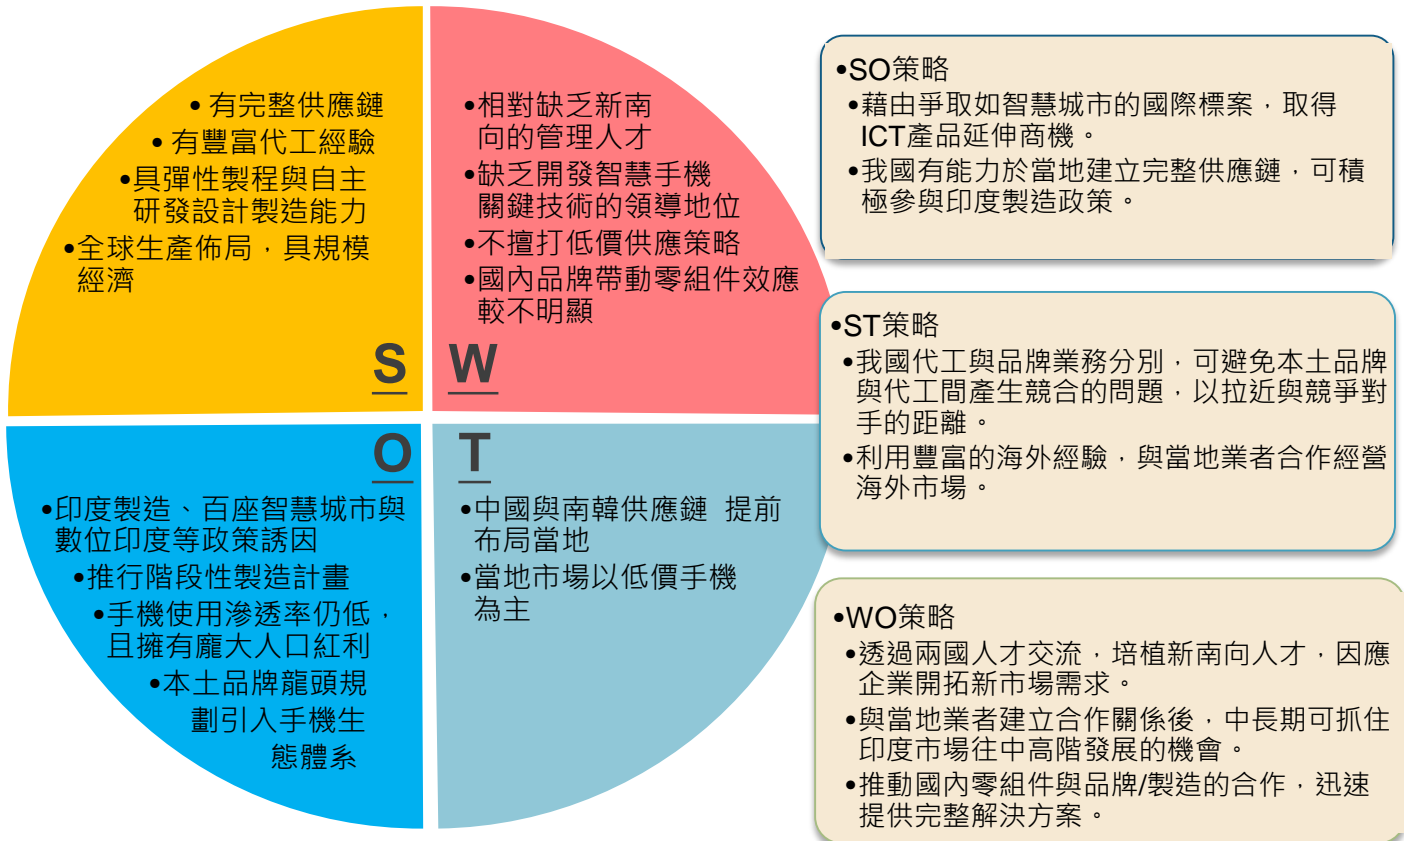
• 有完整供應鏈
• 有豐富代工經驗
•具彈性製程與自主研發設計製造能力
•全球生產佈局，具規模經濟

S

•相對缺乏新南向的管理人才
•缺乏開發智慧手機關鍵技術的領導地位
•不擅打低價供應策略
•國內品牌帶動零組件效應較不明顯

W

O

•印度製造、百座智慧城市與數位印度等政策誘因
•推行階段性製造計畫
•手機使用滲透率仍低，且擁有龐大人口紅利
•本土品牌龍頭規劃引入手機生態體系

T

•中國與南韓供應鏈 提前布局當地
•當地市場以低價手機為主

•SO策略
•藉由爭取如智慧城市的國際標案，取得ICT產品延伸商機。
•我國有能力於當地建立完整供應鏈，可積極參與印度製造政策。

•ST策略
•我國代工與品牌業務分別，可避免本土品牌與代工間產生競合的問題，以拉近與競爭對手的距離。
•利用豐富的海外經驗，與當地業者合作經營海外市場。

•WO策略
•透過兩國人才交流，培植新南向人才，因應企業開拓新市場需求。
•與當地業者建立合作關係後，中長期可抓住印度市場往中高階發展的機會。
•推動國內零組件與品牌/製造的合作，迅速提供完整解決方案。